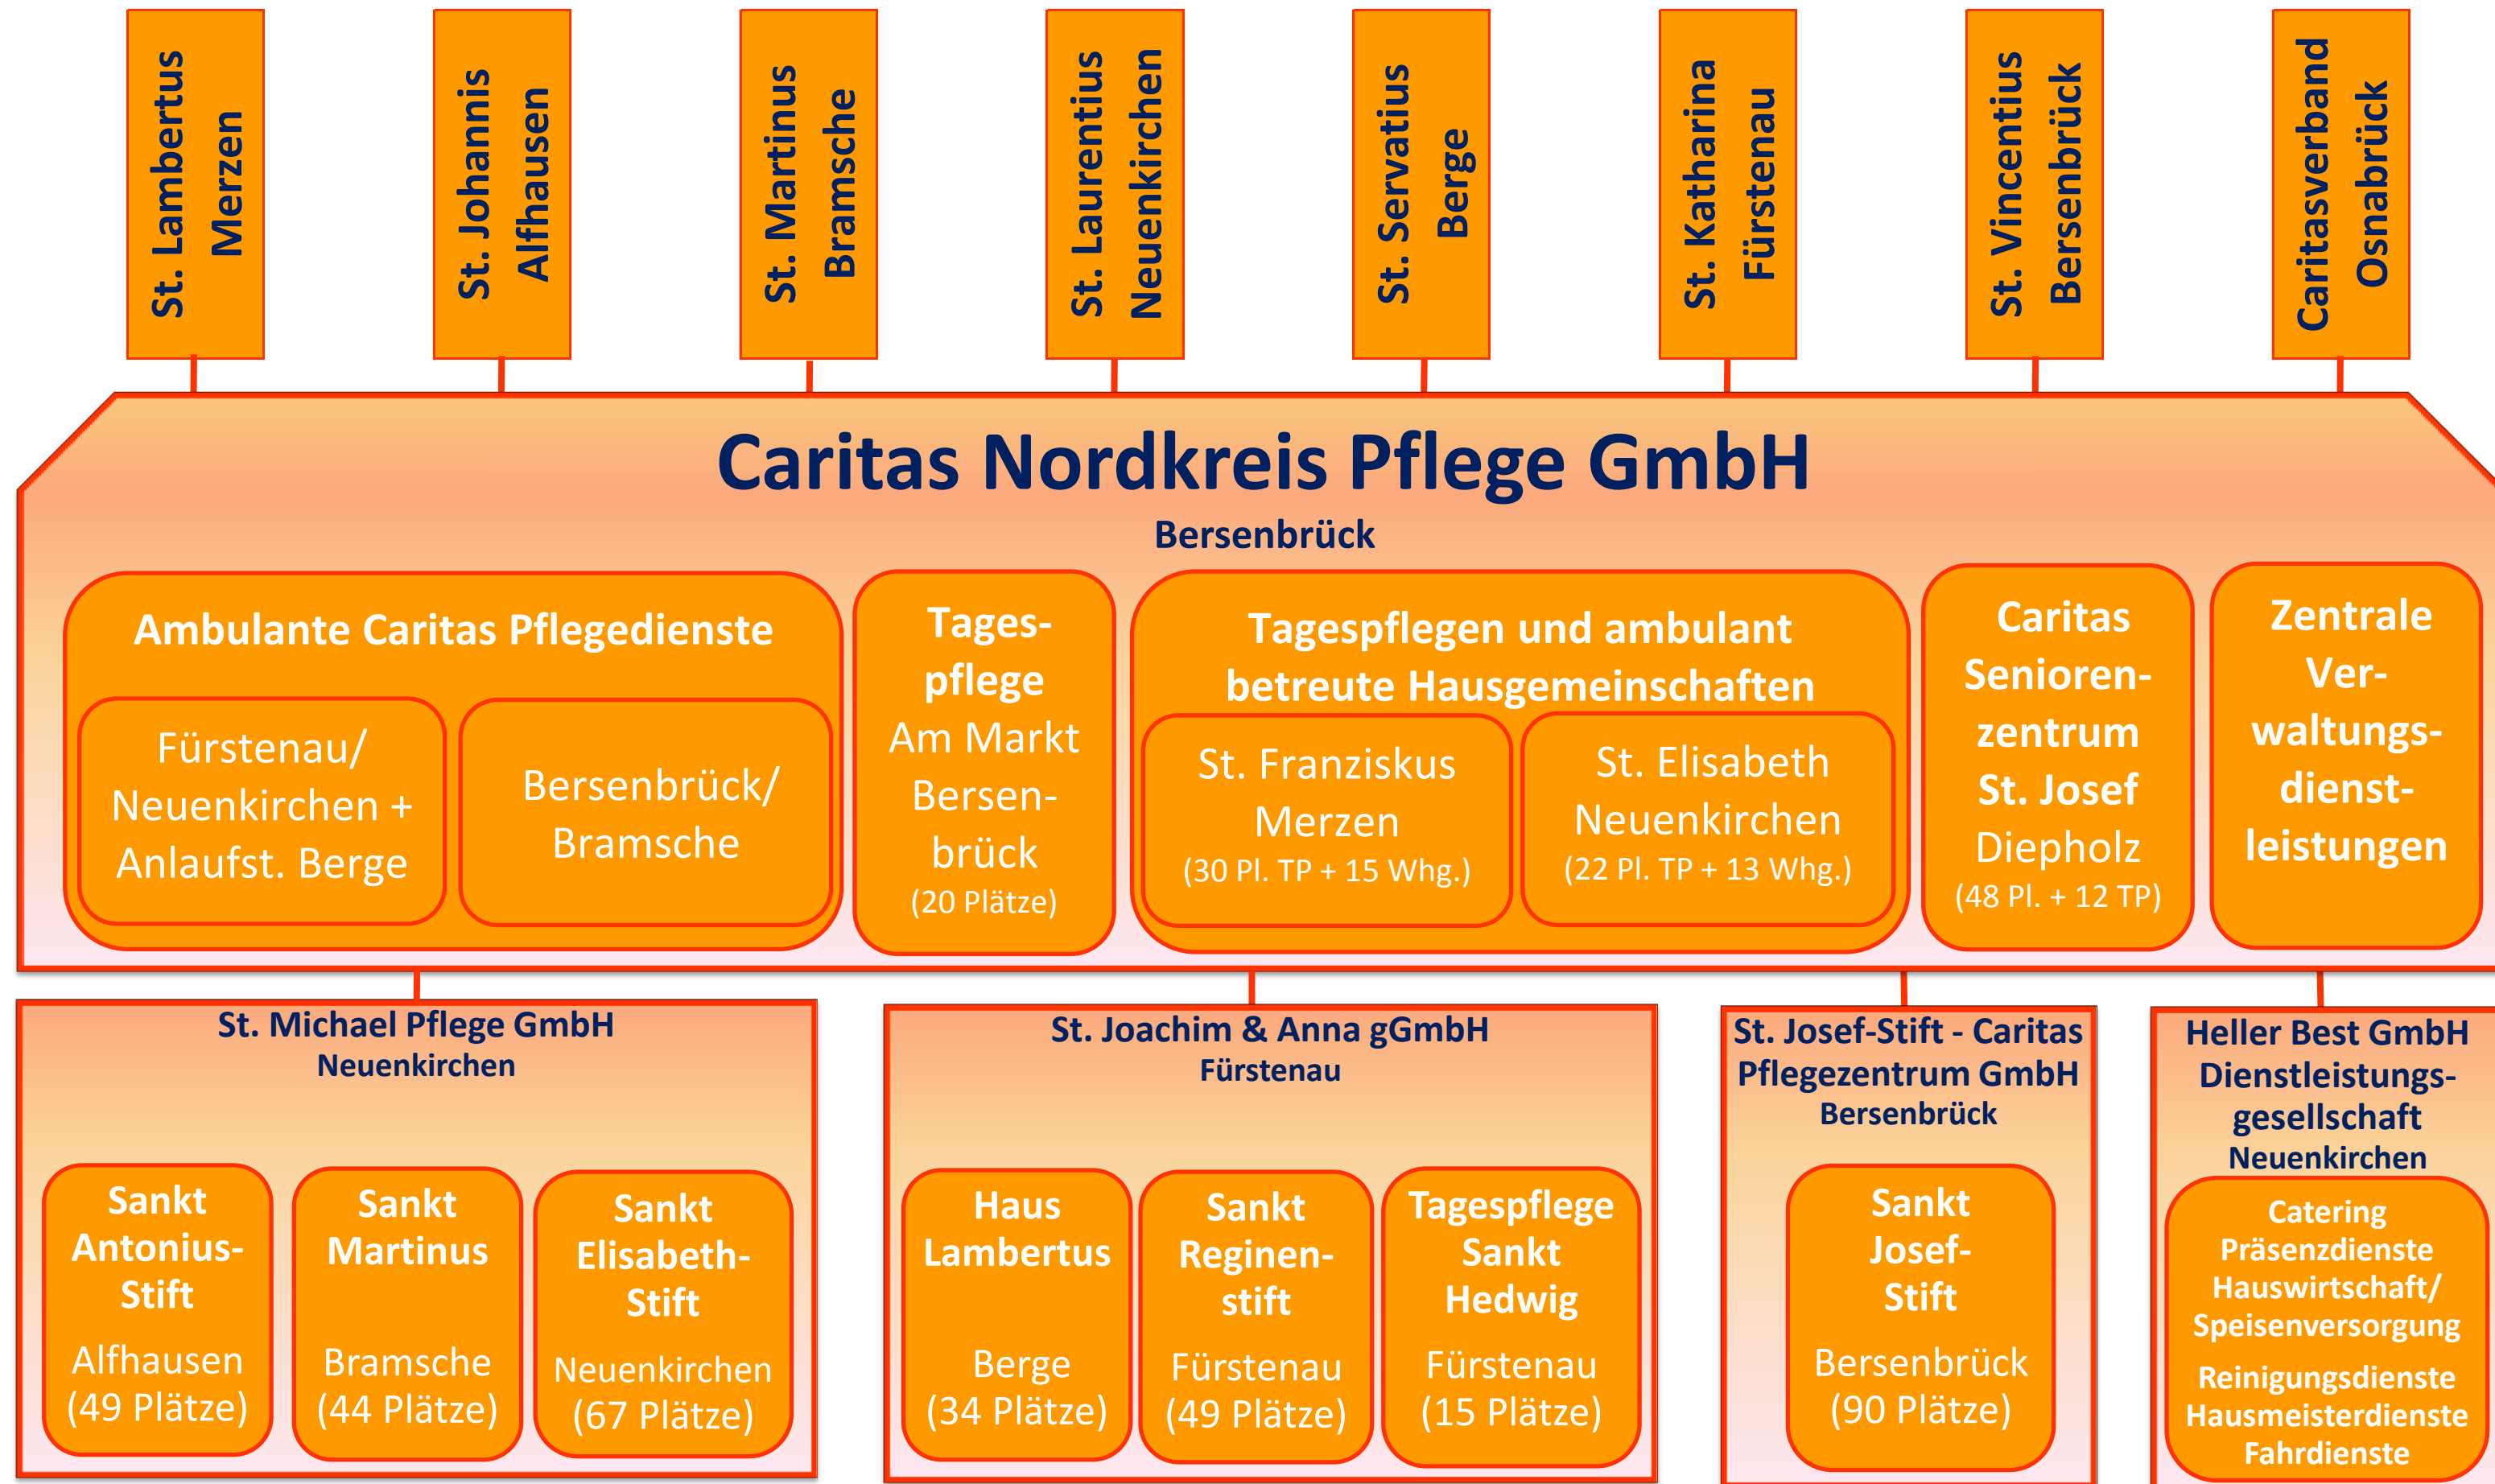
St. Lambertus Merzen

St. Johannis Alfhausen

St. Martinus Bramsche

St. Laurentius Neuenkirchen

St. Servatius Berge

St. Katharina Fürstenau

St. Vincentius Bersenbrück

Caritasverband Osnabrück

Caritas Nordkreis Pflege GmbH
Bersenbrück

Ambulante Caritas Pflegedienste

Fürstenau/ Neuenkirchen + Anlaufst. Berge

Bersenbrück/ Bramsche

Tagespflege Am Markt Bersenbrück (20 Plätze)

Tagespflegen und ambulant betreute Hausgemeinschaften

St. Franziskus Merzen (30 Pl. TP + 15 Whg.)

St. Elisabeth Neuenkirchen (22 Pl. TP + 13 Whg.)

Caritas Seniorenzentrum St. Josef Diepholz (48 Pl. + 12 TP)

Zentrale Verwaltungsdienstleistungen

St. Michael Pflege GmbH
Neuenkirchen

Sankt Antonius-Stift Alfhausen (49 Plätze)

Sankt Martinus Bramsche (44 Plätze)

Sankt Elisabeth-Stift Neuenkirchen (67 Plätze)

St. Joachim & Anna gGmbH
Fürstenau

Haus Lambertus Berge (34 Plätze)

Sankt Reginenstift Fürstenau (49 Plätze)

Tagespflege Sankt Hedwig Fürstenau (15 Plätze)

St. Josef-Stift - Caritas Pflegezentrum GmbH
Bersenbrück

Sankt Josef-Stift Bersenbrück (90 Plätze)

Heller Best GmbH Dienstleistungsgesellschaft
Neuenkirchen

Catering
Präsenzdienste
Hauswirtschaft/ Speisenversorgung
Reinigungsdienste
Hausmeisterdienste
Fahrdienste